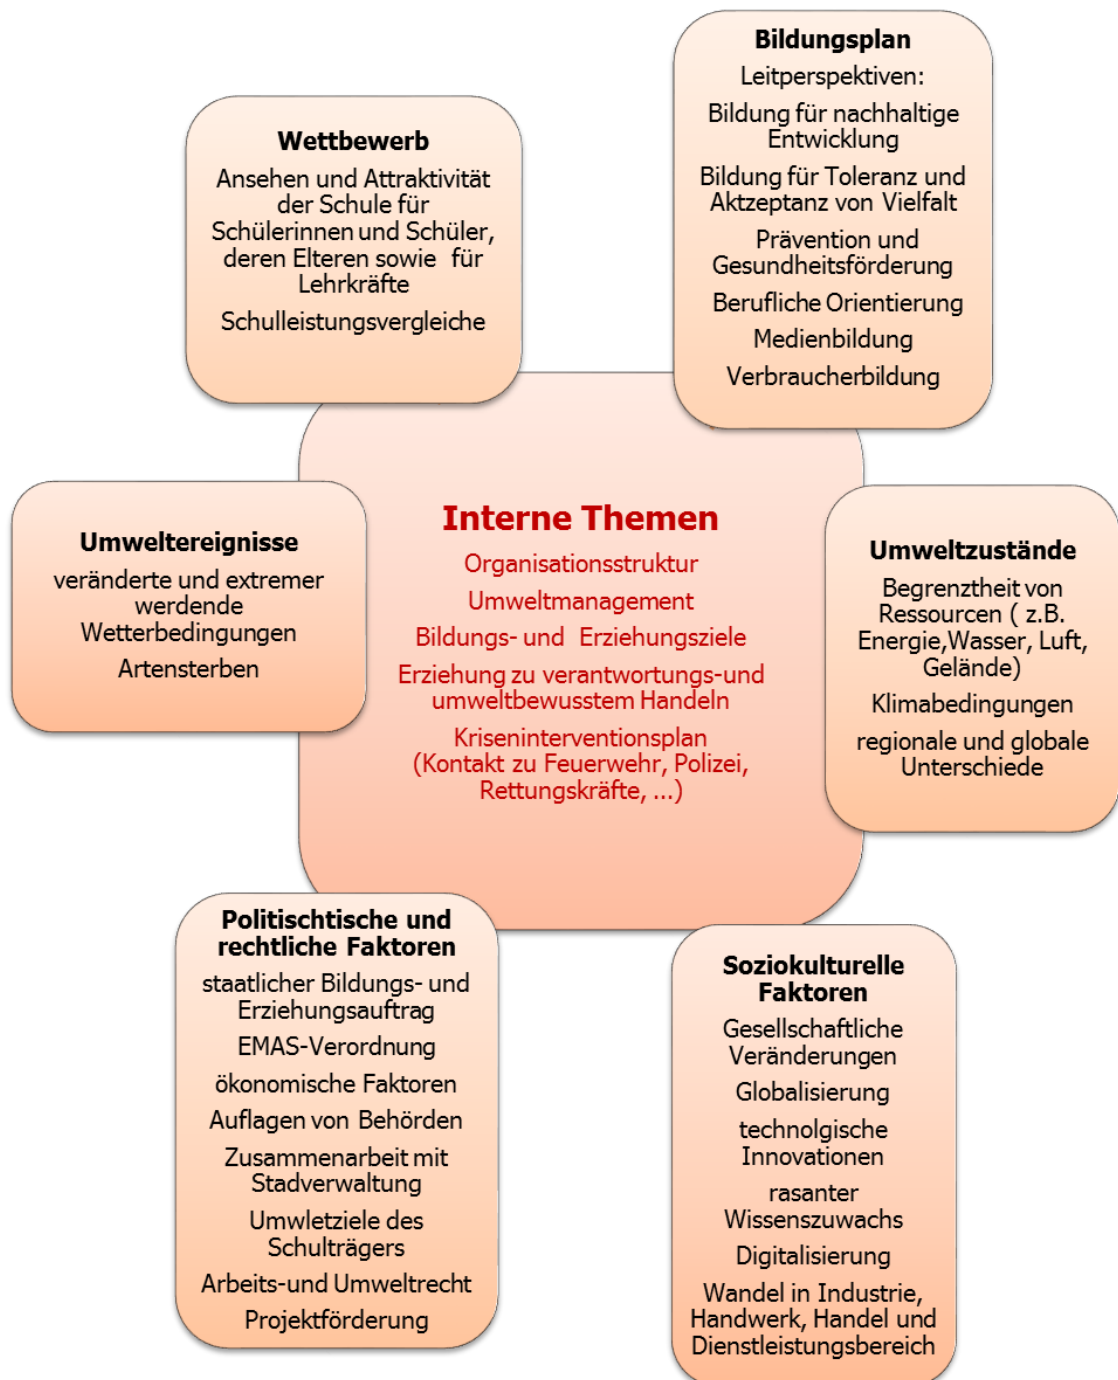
Wettbewerb
Ansehen und Attraktivität der Schule für Schülerinnen und Schüler, deren Elteren sowie für Lehrkräfte

Schulleistungsvergleiche

Bildungsplan
Leitperspektiven:
Bildung für nachhaltige Entwicklung

Bildung für Toleranz und Aktzeptanz von Vielfalt

Prävention und Gesundheitsförderung

Berufliche Orientierung

Medienbildung

Verbraucherbildung

Umweltereignisse
veränderte und extremer werdende Wetterbedingungen

Artensterben

Interne Themen
Organisationsstruktur

Umweltmanagement

Bildungs- und Erziehungsziele

Erziehung zu verantwortungs-und umweltbewusstem Handeln

Kriseninterventionsplan (Kontakt zu Feuerwehr, Polizei, Rettungskräfte, ...)

Umweltzustände
Begrenztheit von Ressourcen ( z.B. Energie,Wasser, Luft, Gelände)

Klimabedingungen

regionale und globale Unterschiede

Politischtische und rechtliche Faktoren
staatlicher Bildungs- und Erziehungsauftrag

EMAS-Verordnung

ökonomische Faktoren

Auflagen von Behörden

Zusammenarbeit mit Stadverwaltung

Umwletziele des Schulträgers

Arbeits-und Umweltrecht

Projektförderung

Soziokulturelle Faktoren
Gesellschaftliche Veränderungen

Globalisierung

technolgische Innovationen

rasanter Wissenszuwachs

Digitalisierung

Wandel in Industrie, Handwerk, Handel und Dienstleistungsbereich